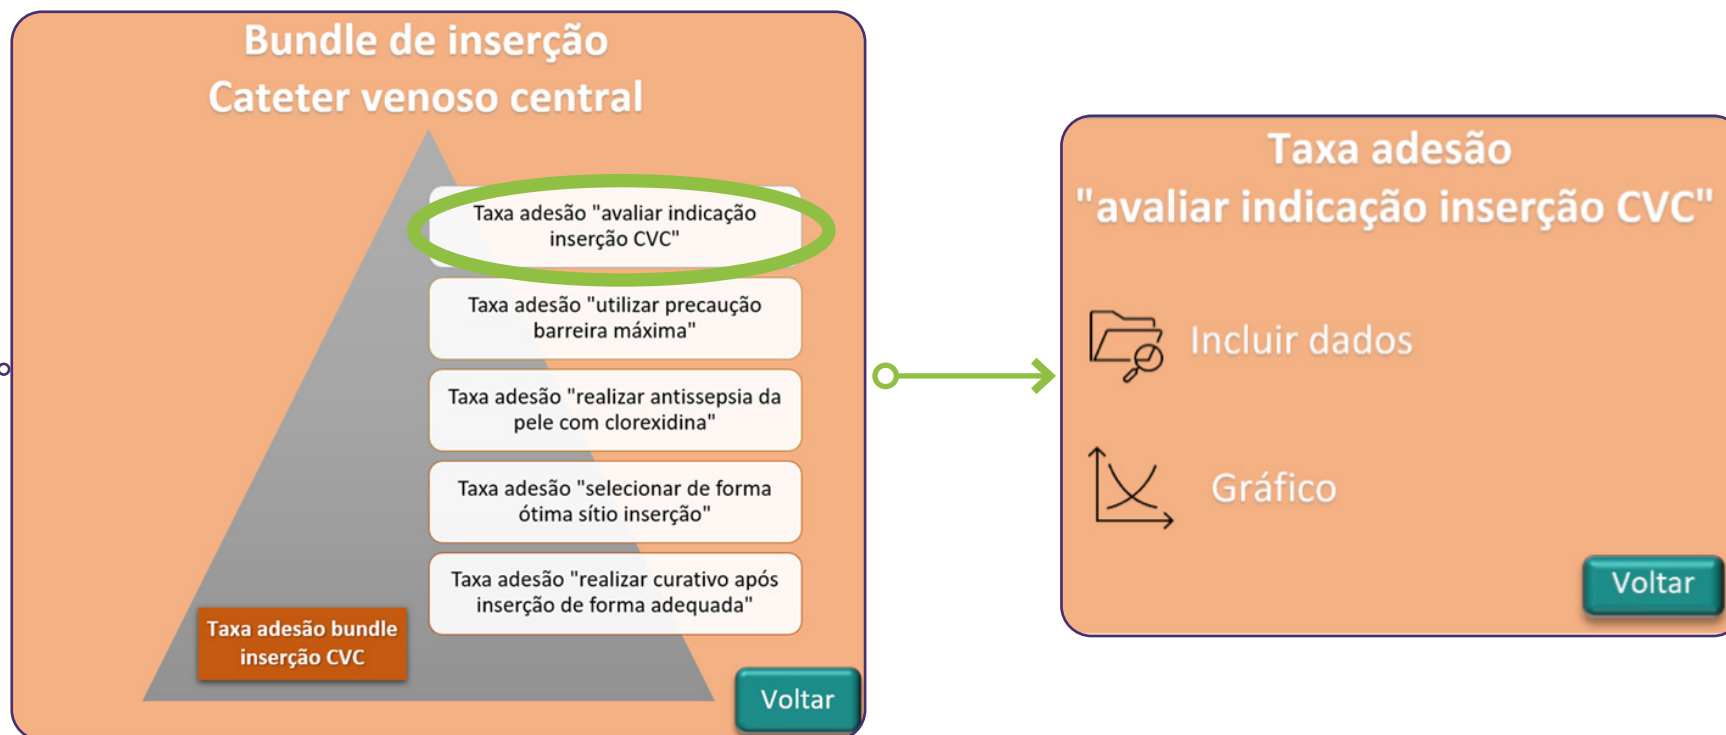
Bundle de inserção
Cateter venoso central

Taxa adesão "avaliar indicação inserção CVC"

Taxa adesão "utilizar precaução barreira máxima"

Taxa adesão "realizar antissepsia da pele com clorexidina"

Taxa adesão "selecionar de forma ótima sítio inserção"

Taxa adesão "realizar curativo após inserção de forma adequada"

Taxa adesão bundle inserção CVC

Voltar

Taxa adesão
"avaliar indicação inserção CVC"

Incluir dados

Gráfico

Voltar